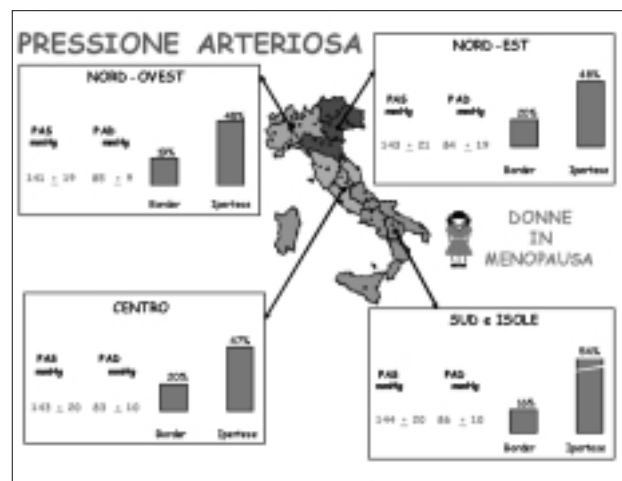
PRESSIONE ARTERIOSA

NORD-OVEST

PAS mmHg

PAD mmHg

141 ± 19

85 ± 9

15%

48%

Border

Iperteso

NORD-EST

PAS mmHg

PAD mmHg

143 ± 21

84 ± 19

20%

48%

Border

Iperteso

DONNE IN MENOPAUSA

CENTRO

PAS mmHg

PAD mmHg

143 ± 20

83 ± 10

20%

67%

Border

Iperteso

SUD e ISOLE

PAS mmHg

PAD mmHg

144 ± 20

86 ± 10

16%

86%

Border

Iperteso